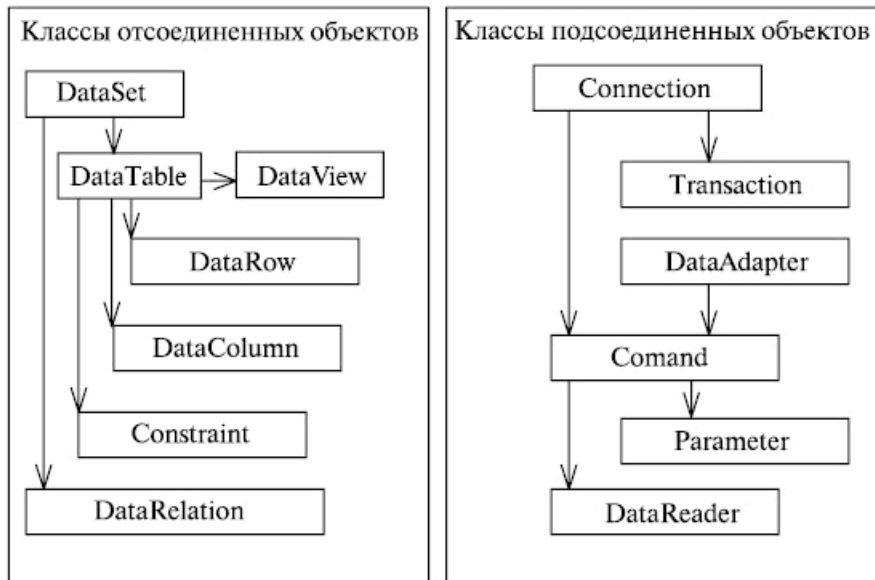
Классы отсоединенных объектов

DataSet

DataTable

DataView

DataRow

DataColumn

Constraint

DataRelation

Классы подсоединенных объектов

Connection

Transaction

DataAdapter

Comand

Parameter

DataReader